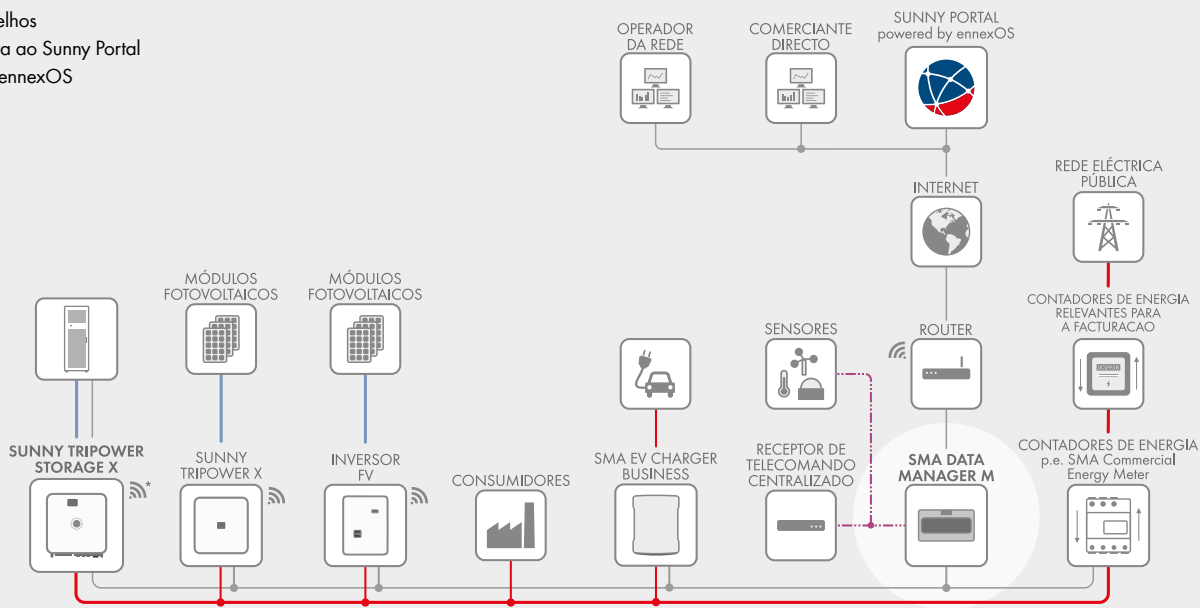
elhos
a ao Sunny Portal
ennexOS

OPERADOR DA REDE

COMERCIANTE DIRECTO

SUNNY PORTAL powered by ennexOS

INTERNET

REDE ELÉCTRICA PÚBLICA

CONTADORES DE ENERGIA RELEVANTES PARA A FACTURACAO

MÓDULOS FOTOVOLTAICOS

MÓDULOS FOTOVOLTAICOS

SENSORES

ROUTER

SUNNY TRIPOWER STORAGE X

*

SUNNY TRIPOWER X

INVERSOR FV

CONSUMIDORES

SMA EV CHARGER BUSINESS

RECEPTOR DE TELECOMANDO CENTRALIZADO

SMA DATA MANAGER M

CONTADORES DE ENERGIA p.e. SMA Commercial Energy Meter